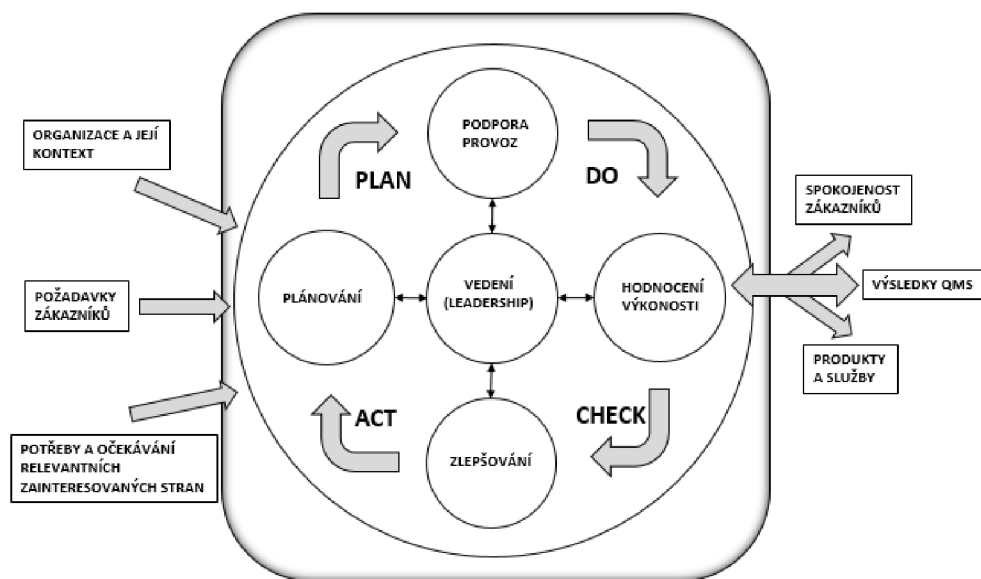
ORGANIZACE A JEJÍ KONTEXT

POŽADAVKY ZÁKAZNÍKŮ

POTŘEBY A OČEKÁVÁNÍ RELEVANTNÍCH ZAINTERESOVANÝCH STRAN

PLAN

PODPORA PROVOZ

DO

PLÁNOVÁNÍ

VEDENÍ (LEADERSHIP)

HODNOCENÍ VÝKONOSTI

ACT

ZLEPŠOVÁNÍ

CHECK

SPOKOJENOST ZÁKAZNÍKŮ

VÝSLEDKY QMS

PRODUKTY A SLUŽBY